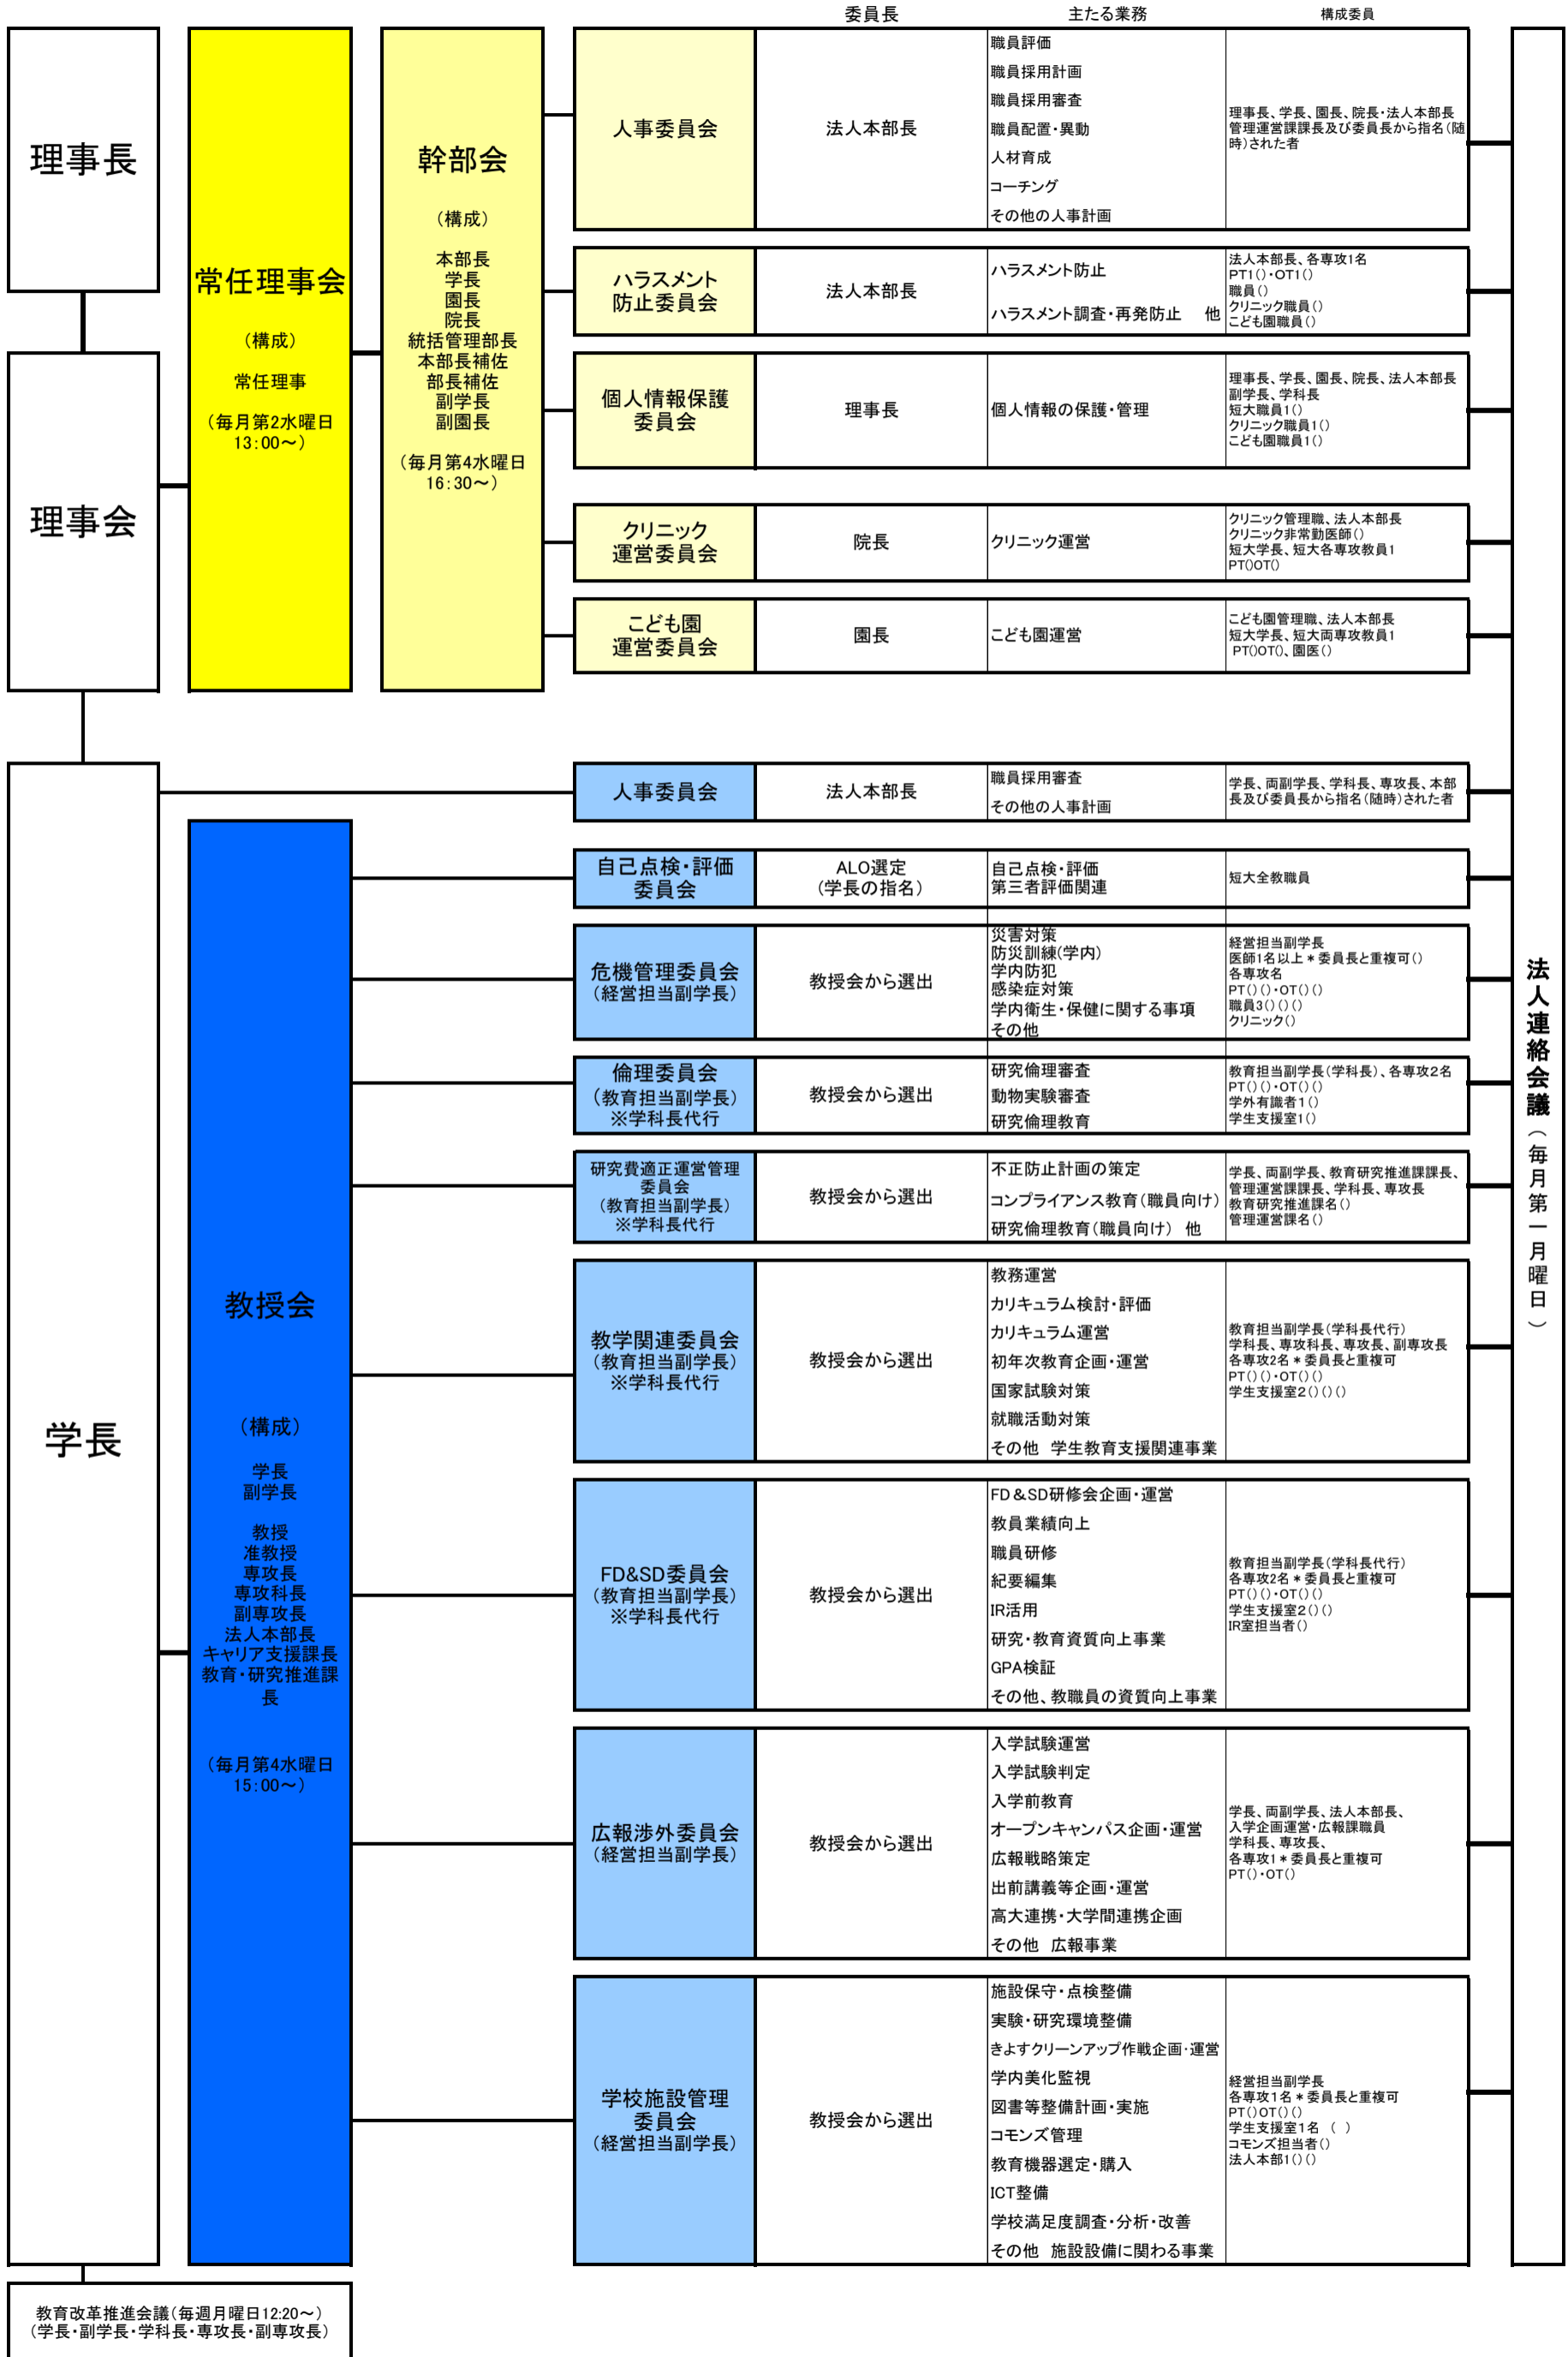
委員長　主たる業務　構成委員

理事長

理事会

常任理事会

（構成）

常任理事

（毎月第2水曜日 13：00～）

幹部会

（構成）

本部長
学長
園長
院長
統括管理部長
本部長補佐
部長補佐
副学長
副園長

（毎月第4水曜日 16：30～）

| 人事委員会 | 法人本部長 | 職員評価 職員採用計画 職員採用審査 職員配置・異動 人材育成 コーチング その他の人事計画 | 理事長、学長、園長、院長・法人本部長 管理運営課課長及び委員長から指名（随時）された者 |
|---|---|---|---|
| ハラスメント防止委員会 | 法人本部長 | ハラスメント防止 ハラスメント調査・再発防止　他 | 法人本部長、各専攻1名 PT1（）・OT1（） 職員（） クリニック職員（） こども園職員（） |
| 個人情報保護委員会 | 理事長 | 個人情報の保護・管理 | 理事長、学長、園長、院長、法人本部長 副学長、学科長 短大職員1（） クリニック職員1（） こども園職員1（） |
| クリニック運営委員会 | 院長 | クリニック運営 | クリニック管理職、法人本部長 クリニック非常勤医師（） 短大学長、短大各専攻教員1 PT（）OT（） |
| こども園運営委員会 | 園長 | こども園運営 | こども園管理職、法人本部長 短大学長、短大両専攻教員1 PT（）OT（）、園医（） |

学長

| 人事委員会 | 法人本部長 | 職員採用審査 その他の人事計画 | 学長、両副学長、学科長、専攻長、本部長及び委員長から指名（随時）された者 |
|---|---|---|---|

教授会

（構成）

学長
副学長

教授
准教授
専攻長
専攻科長
副専攻長
法人本部長
キャリア支援課長
教育・研究推進課長

（毎月第4水曜日 15：00～）

| 自己点検・評価委員会 | ALO選定（学長の指名） | 自己点検・評価 第三者評価関連 | 短大全教職員 |
|---|---|---|---|
| 危機管理委員会（経営担当副学長） | 教授会から選出 | 災害対策 防災訓練（学内） 学内防犯 感染症対策 学内衛生・保健に関する事項 その他 | 経営担当副学長 医師1名以上＊委員長と重複可（） 各専攻名 PT（）（）・OT（）（） 職員3（）（）（） クリニック（） |
| 倫理委員会（教育担当副学長）※学科長代行 | 教授会から選出 | 研究倫理審査 動物実験審査 研究倫理教育 | 教育担当副学長（学科長）、各専攻2名 PT（）（）・OT（）（） 学外有識者1（） 学生支援室1（） |
| 研究費適正運営管理委員会（教育担当副学長）※学科長代行 | 教授会から選出 | 不正防止計画の策定 コンプライアンス教育（職員向け） 研究倫理教育（職員向け）　他 | 学長、両副学長、教育研究推進課課長、管理運営課課長、学科長、専攻長 教育研究推進課名（） 管理運営課名（） |
| 教学関連委員会（教育担当副学長）※学科長代行 | 教授会から選出 | 教務運営 カリキュラム検討・評価 カリキュラム運営 初年次教育企画・運営 国家試験対策 就職活動対策 その他　学生教育支援関連事業 | 教育担当副学長（学科長代行） 学科長、専攻科長、専攻長、副専攻長 各専攻2名＊委員長と重複可 PT（）（）・OT（）（） 学生支援室2（）（）（） |
| FD&SD委員会（教育担当副学長）※学科長代行 | 教授会から選出 | FD＆SD研修会企画・運営 教員業績向上 職員研修 紀要編集 IR活用 研究・教育資質向上事業 GPA検証 その他、教職員の資質向上事業 | 教育担当副学長（学科長代行） 各専攻2名＊委員長と重複可 PT（）（）・OT（）（） 学生支援室2（）（） IR室担当者（） |
| 広報渉外委員会（経営担当副学長） | 教授会から選出 | 入学試験運営 入学試験判定 入学前教育 オープンキャンパス企画・運営 広報戦略策定 出前講義等企画・運営 高大連携・大学間連携企画 その他　広報事業 | 学長、両副学長、法人本部長、入学企画運営・広報課職員 学科長、専攻長、各専攻1＊委員長と重複可 PT（）・OT（） |
| 学校施設管理委員会（経営担当副学長） | 教授会から選出 | 施設保守・点検整備 実験・研究環境整備 きよすクリーンアップ作戦企画・運営 学内美化監視 図書等整備計画・実施 コモンズ管理 教育機器選定・購入 ICT整備 学校満足度調査・分析・改善 その他　施設設備に関わる事業 | 経営担当副学長 各専攻1名＊委員長と重複可 PT（）OT（）（） 学生支援室1名（　） コモンズ担当者（） 法人本部1（）（） |

法人連絡会議（毎月第一月曜日）

教育改革推進会議（毎週月曜日12:20～）（学長・副学長・学科長・専攻長・副専攻長）